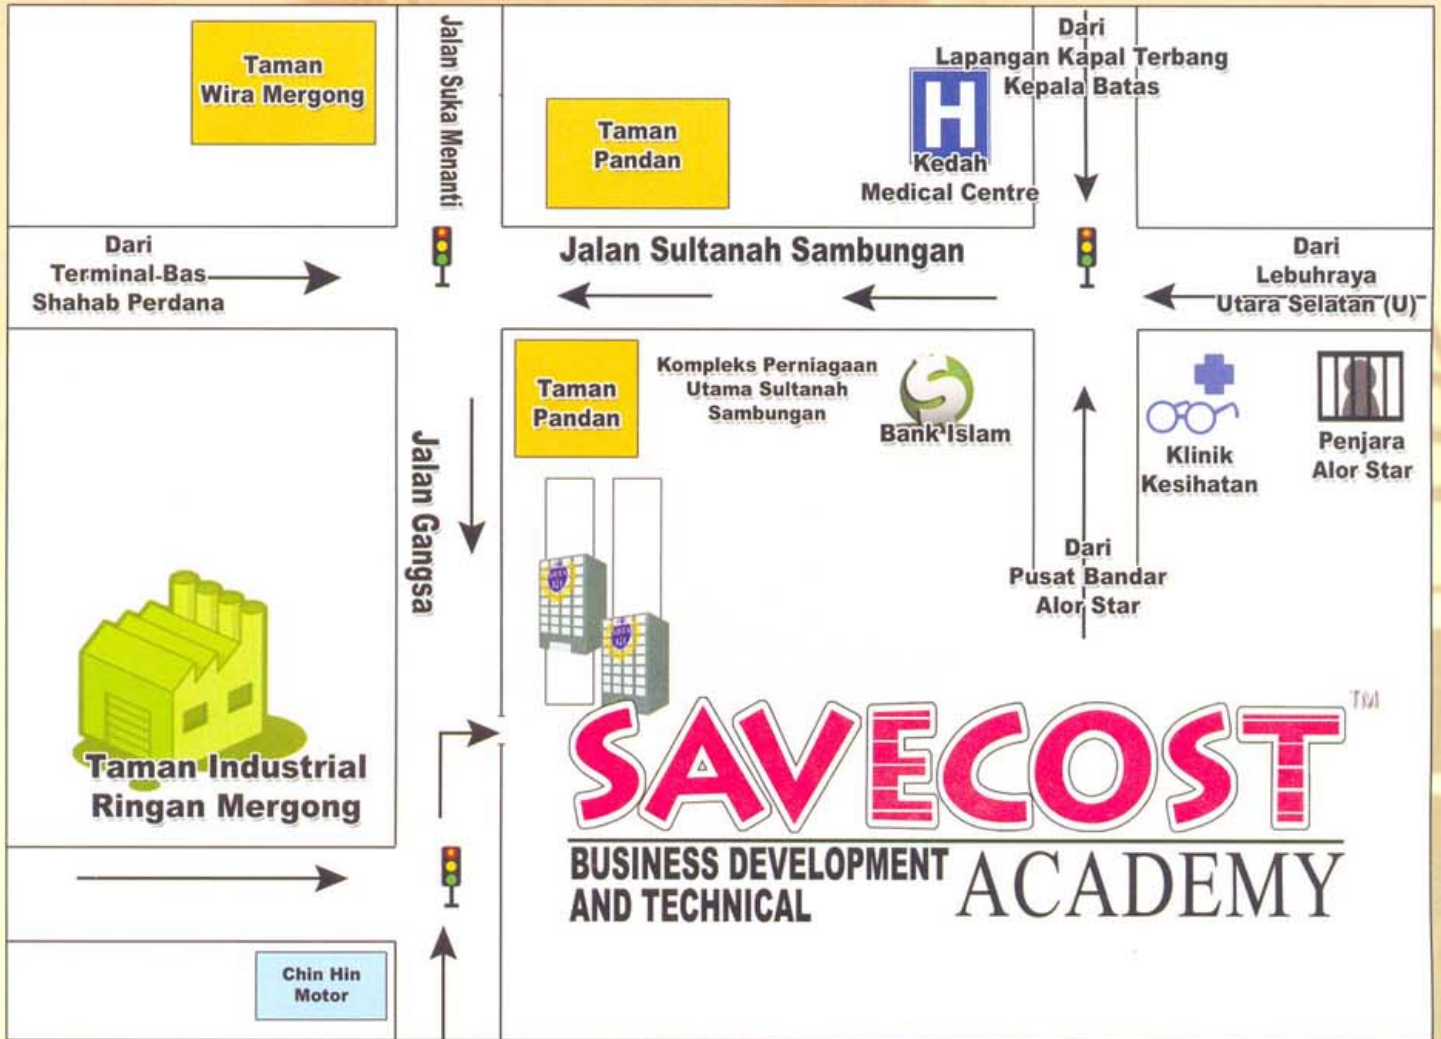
Taman Wira Mergong

Jalan Suka Menanti

Taman Pandan

Dari Lapangan Kapal Terbang Kepala Batas

H

Kedah Medical Centre

Dari Terminal Bas Shahab Perdana

Jalan Sultanah Sambungan

Dari Lebuhraya Utara Selatan (U)

Taman Pandan

Kompleks Perniagaan Utama Sultanah Sambungan

S

Bank Islam

Klinik Kesihatan

Penjara Alor Star

Jalan Gangsa

Dari Pusat Bandar Alor Star

Taman Industrial Ringan Mergong

SAVECOST™

BUSINESS DEVELOPMENT AND TECHNICAL

ACADEMY

Chin Hin Motor